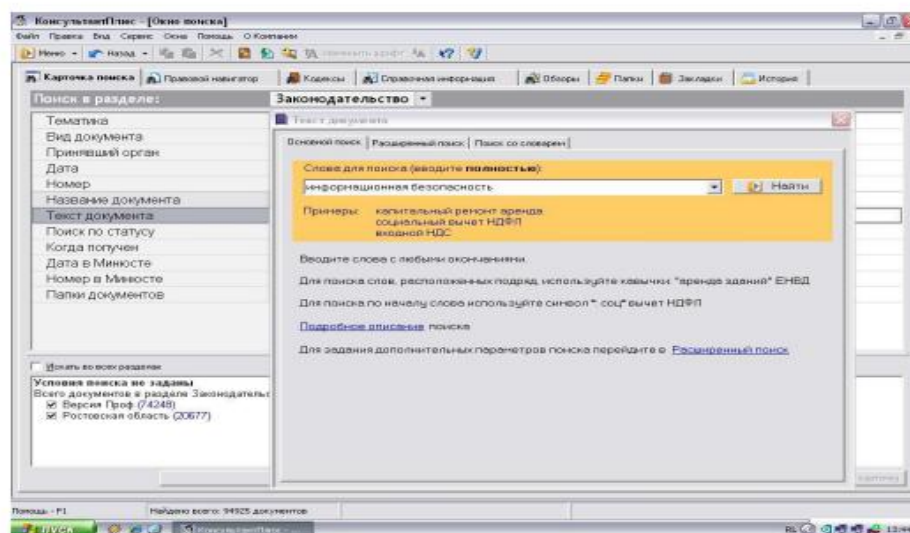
КонсультантПлюс - [Окно поиска]

Файл Правка Вид Сервис Окна Помощь О Компании

Меню Назад

Карточка поиска | Правовой навигатор | Кодексы | Справочная информация | Обзоры | Папки | Закладки | История

Поиск в разделе: Законодательство

Тематика
Вид документа
Принявший орган
Дата
Номер
Название документа
Текст документа
Поиск по статусу
Когда получен
Дата в Минюсте
Номер в Минюсте
Папки документов

Искать во всех разделах

Условия поиска не заданы
Всего документов в разделе Законодательс
Версия Проф (74248)
Ростовская область (20677)

Текст документа

Основной поиск | Расширенный поиск | Поиск со словарем

Слова для поиска (вводите полностью):

информационная безопасность

Найти

Примеры: капитальный ремонт аренда
социальный вычет НДФЛ
вводной НДС

Вводите слова с любыми окончаниями.

Для поиска слов, расположенных подряд, используйте кавычки: "аренда зданий" ЕНВД

Для поиска по началу слова используйте символ * соц* вычет НДФЛ

Подробное описание поиска

Для задания дополнительных параметров поиска перейдите в Расширенный поиск

Помощь - F1 | Найдено всего: 94925 документов

пуск